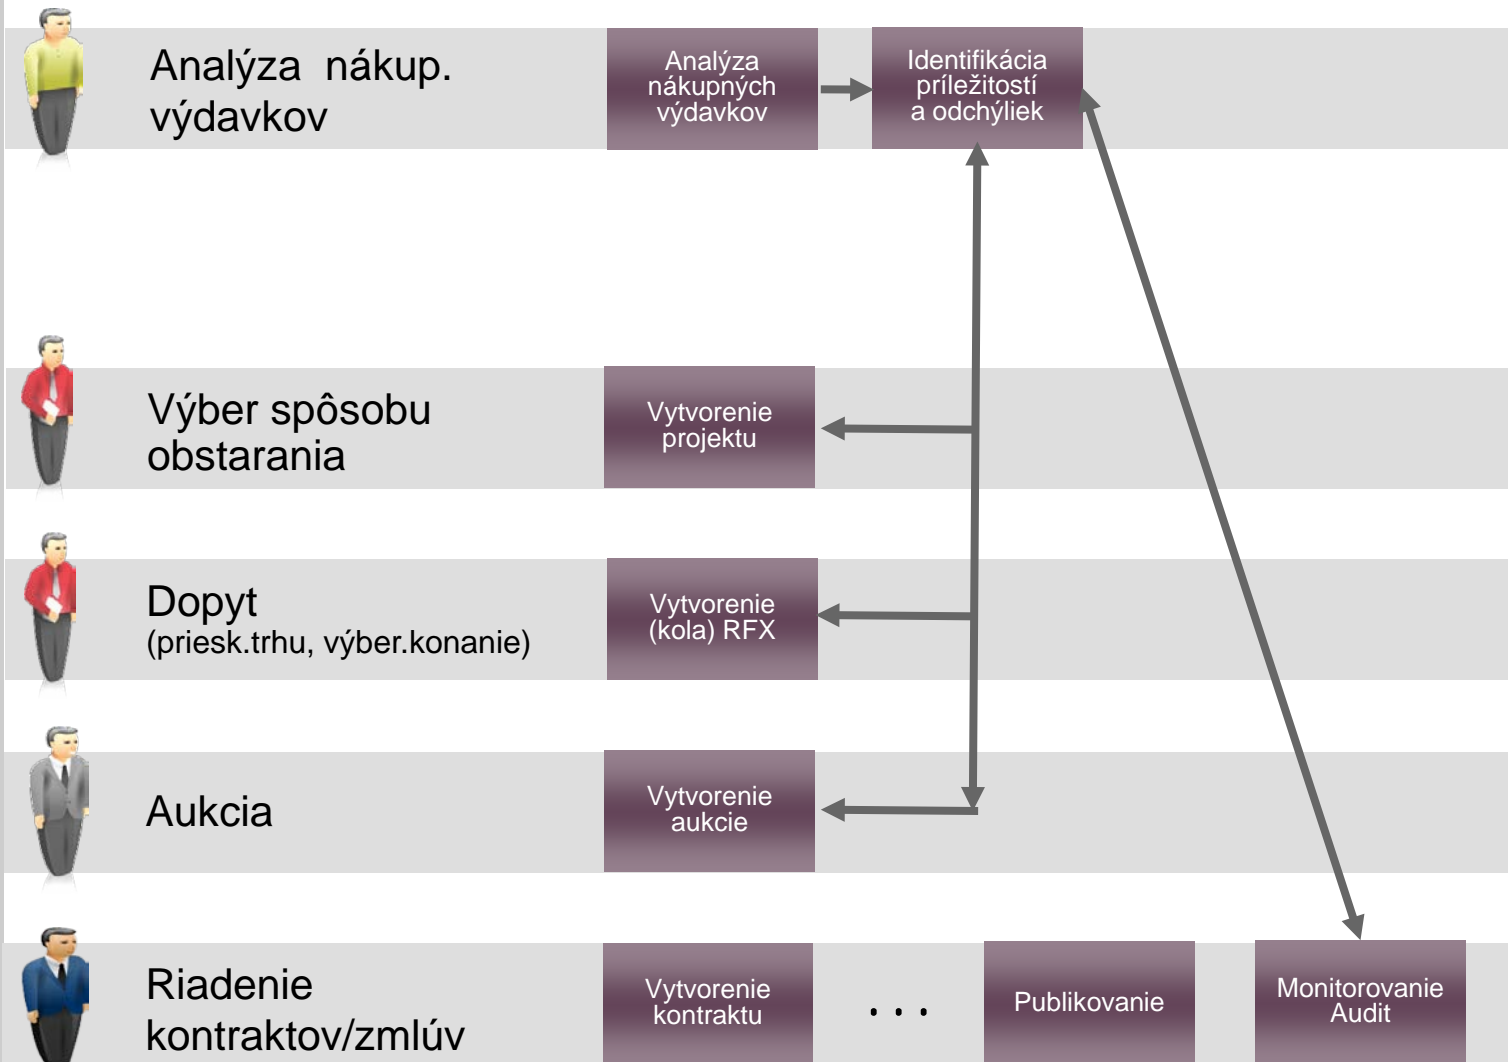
Analýza nákup. výdavkov

Analýza nákupných výdavkov

Identifikácia príležitostí a odchýliek

Výber spôsobu obstarania

Vytvorenie projektu

Dopyt
(priesk.trhu, výber.konanie)

Vytvorenie (kola) RFX

Aukcia

Vytvorenie aukcie

Riadenie kontraktov/zmlúv

Vytvorenie kontraktu

. . .

Publikovanie

Monitorovanie Audit